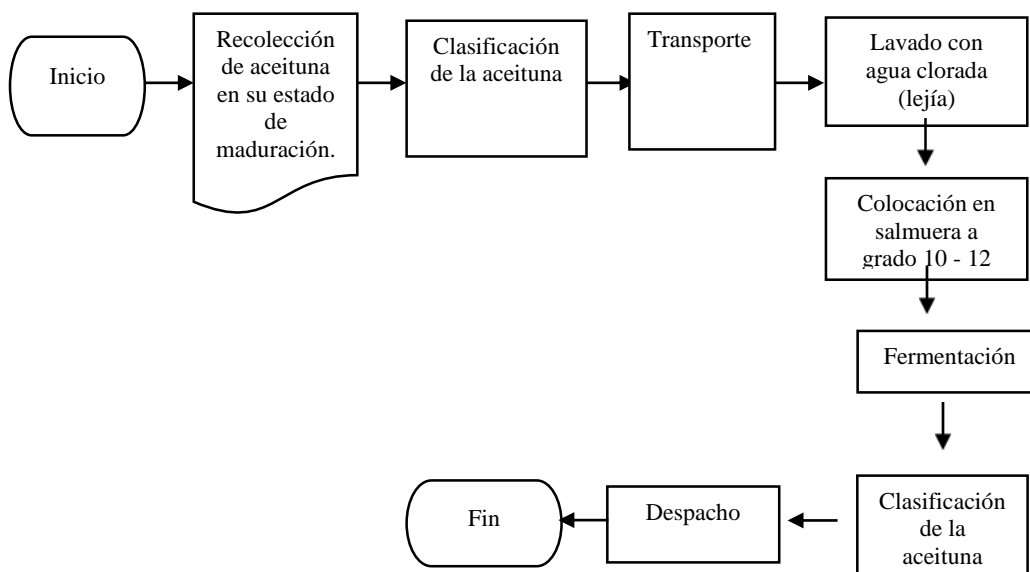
Inicio

Recolección de aceituna en su estado de maduración.

Clasificación de la aceituna

Transporte

Lavado con agua clorada (lejía)

Colocación en salmuera a grado 10 - 12

Fermentación

Clasificación de la aceituna

Despacho

Fin